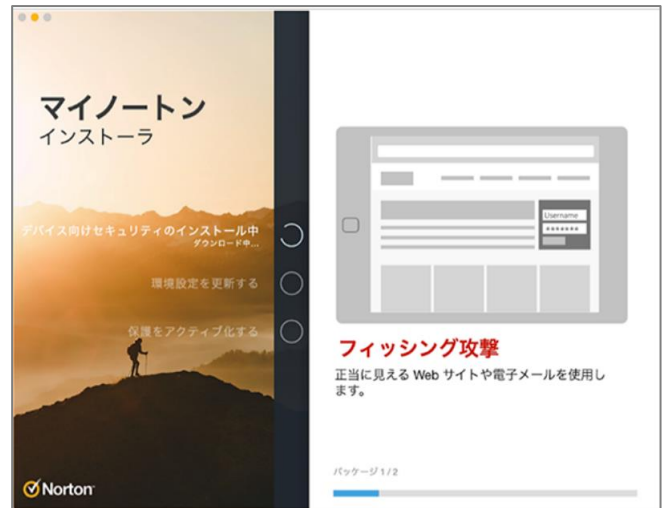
マイノートン
インストーラ

デバイス向けセキュリティのインストール中
ダウンロード中...

環境設定を更新する

保護をアクティブ化する

Norton

Username
******

フィッシング攻撃
正当に見える Web サイトや電子メールを使用します。

パッケージ 1 / 2